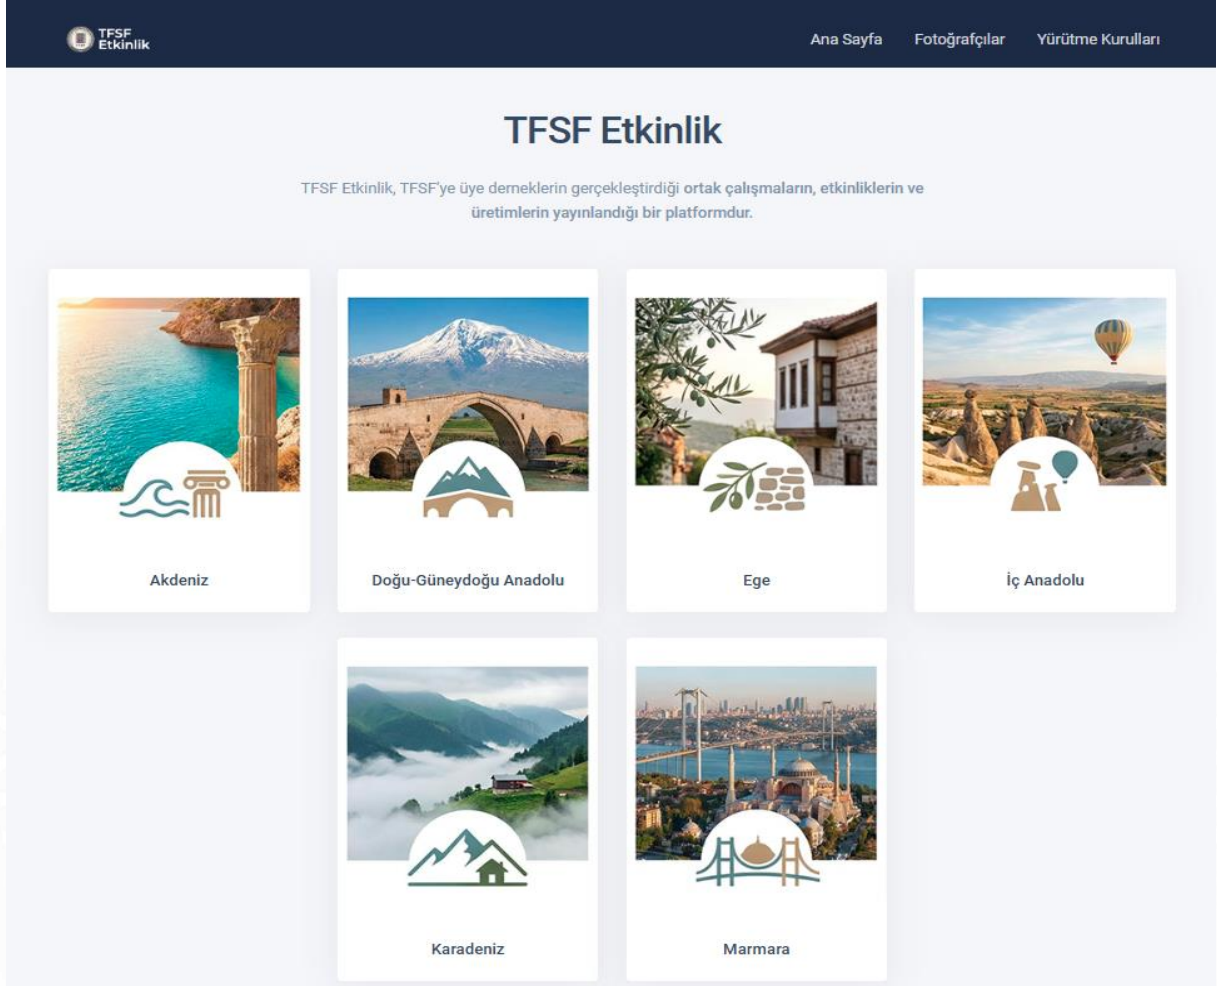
TFSF Etkinlik

Ana Sayfa Fotoğrafçılar Yürütme Kurulları

TFSF Etkinlik

TFSF Etkinlik, TFSF'ye üye derneklerin gerçekleştirdiği ortak çalışmaların, etkinliklerin ve üretimlerin yayınlandığı bir platformdur.

Akdeniz

Doğu-Güneydoğu Anadolu

Ege

İç Anadolu

Karadeniz

Marmara